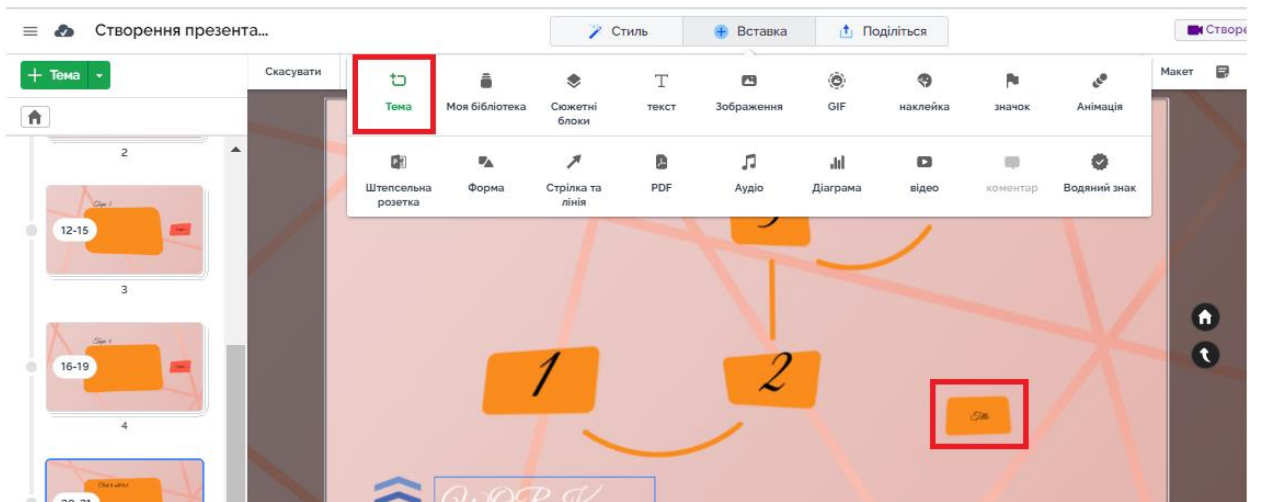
Створення презента...

Стиль
Вставка
Поділіться
Створе

Тема
Скасувати

Тема
Моя бібліотека
Сюжетні блоки
текст
Зображення
GIF
наклейка
значок
Анімація

Штепсельна розетка
Форма
Стрілка та лінія
PDF
Аудіо
Діаграма
відео
коментар
Водяний знак

Макет

2
12-15
3
16-19
4
20-21

1
2